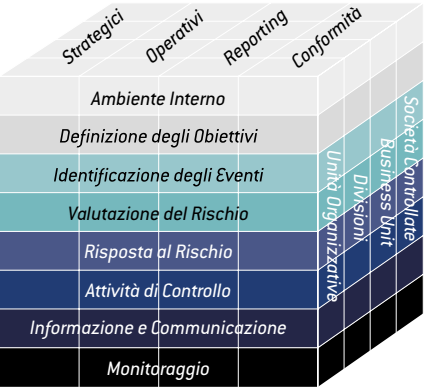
Strategici
Operativi
Reporting
Conformità

Ambiente Interno
Definizione degli Obiettivi
Identificazione degli Eventi
Valutazione del Rischio
Risposta al Rischio
Attività di Controllo
Informazione e Comunicazione
Monitoraggio

Unità Organizzative
Divisioni
Business Unit
Società Controllate